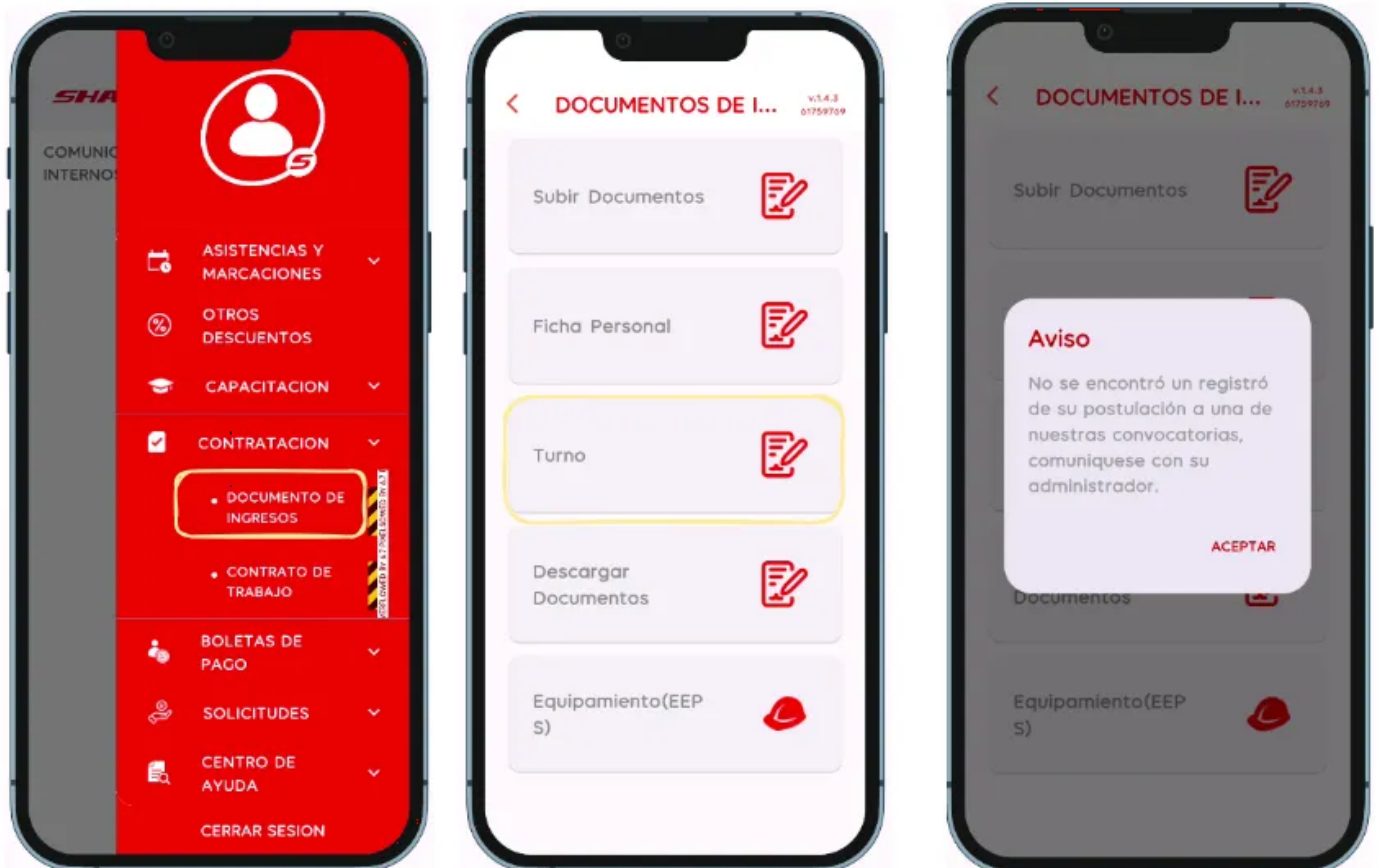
SHA

COMUNIC
INTERNOS

ASISTENCIAS Y MARCACIONES

OTROS DESCUENTOS

CAPACITACION

CONTRATACION

• DOCUMENTO DE INGRESOS

• CONTRATO DE TRABAJO

BOLETAS DE PAGO

SOLICITUDES

CENTRO DE AYUDA

CERRAR SESION

< DOCUMENTOS DE I... v.1.4.3 61759769

Subir Documentos

Ficha Personal

Turno

Descargar Documentos

Equipamiento(EEPS)

< DOCUMENTOS DE I... v.1.4.3 61759769

Subir Documentos

Aviso

No se encontró un registró de su postulación a una de nuestras convocatorias, comuniquese con su administrador.

ACEPTAR

Documentos

Equipamiento(EEPS)